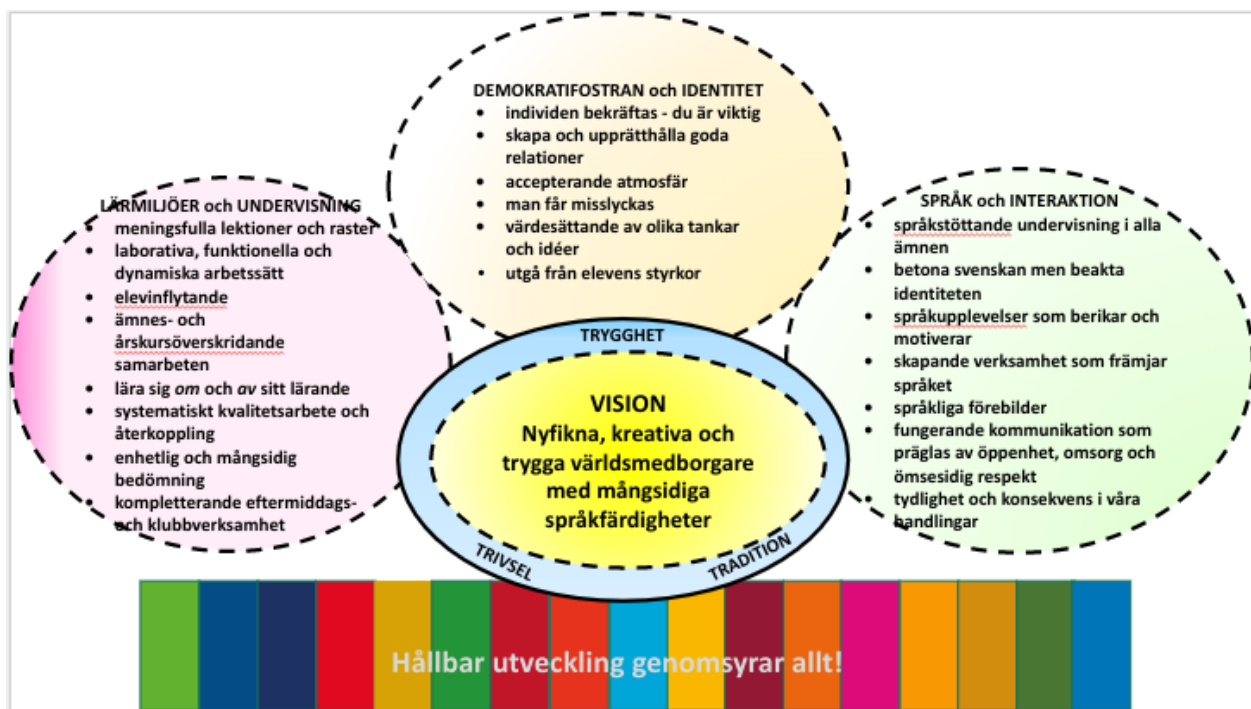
DEMOKRATIFOSTRAN och IDENTITET
- individen bekräftas - du är viktig
- skapa och upprätthålla goda relationer
- accepterande atmosfär
- man får misslyckas
- värdesättande av olika tankar och idéer
- utgå från elevens styrkor

LÄRMILJÖER och UNDERVISNING
- meningsfulla lektioner och raster
- laborativa, funktionella och dynamiska arbetssätt
- elevinflytande
- ämnes- och årskursöverskridande samarbeten
- lära sig *om* och *av* sitt lärande
- systematiskt kvalitetsarbete och återkoppling
- enhetlig och mångsidig bedömning
- kompletterande eftermiddags- och klubbverksamhet

SPRÅK och INTERAKTION
- språkstöttande undervisning i alla ämnen
- betona svenskan men beakta identiteten
- språkupplevelser som berikar och motiverar
- skapande verksamhet som främjar språket
- språkliga förebilder
- fungerande kommunikation som präglas av öppenhet, omsorg och ömsesidig respekt
- tydlighet och konsekvens i våra handlingar

TRYGGHET

VISION
Nyfikna, kreativa och trygga världsmedborgare med mångsidiga språkfärdigheter

TRIVSEL

TRADITION

Hållbar utveckling genomsyrar allt!